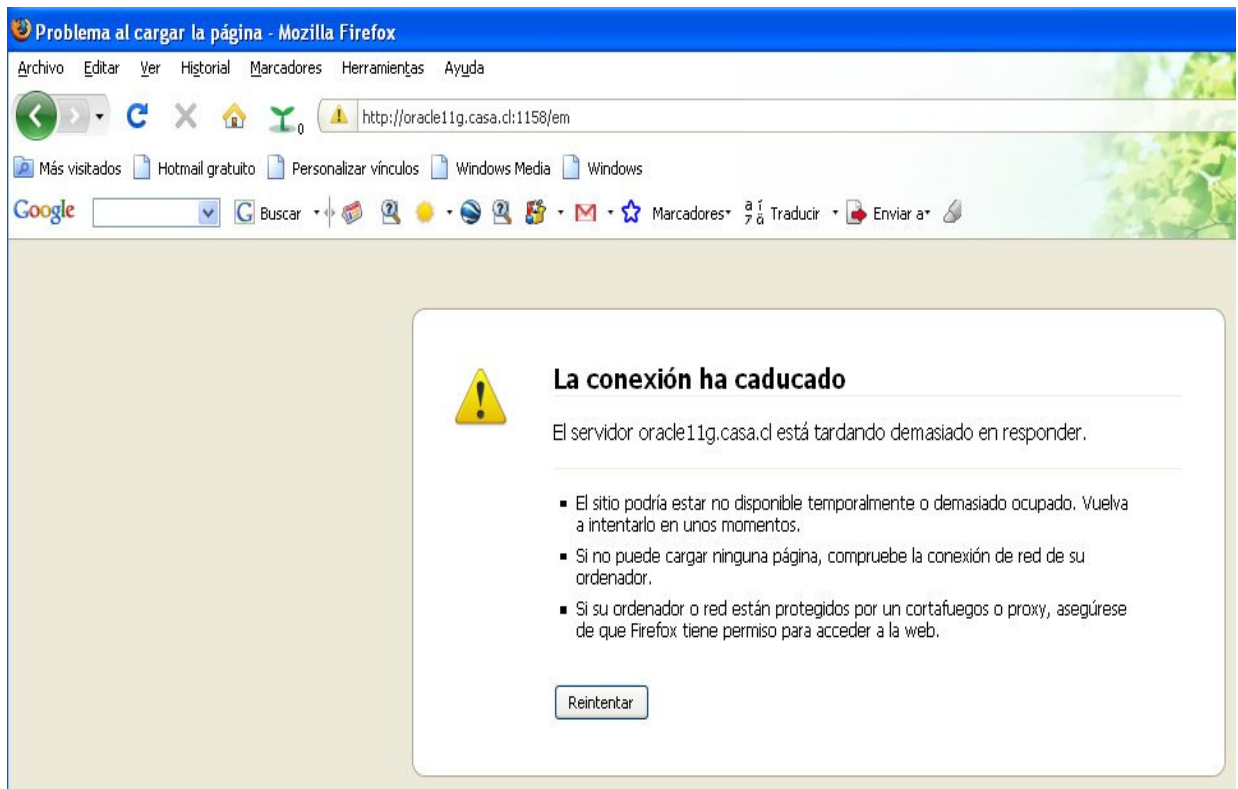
Problema al cargar la página - Mozilla Firefox

Archivo Editar Ver Historial Marcadores Herramientas Ayuda

http://oracle11g.casa.cl:1158/em

Más visitados Hotmail gratuito Personalizar vínculos Windows Media Windows

Google Buscar Marcadores Traducir Enviar a

La conexión ha caducado

El servidor oracle11g.casa.cl está tardando demasiado en responder.

- El sitio podría estar no disponible temporalmente o demasiado ocupado. Vuelva a intentarlo en unos momentos.
- Si no puede cargar ninguna página, compruebe la conexión de red de su ordenador.
- Si su ordenador o red están protegidos por un cortafuegos o proxy, asegúrese de que Firefox tiene permiso para acceder a la web.

Reintentar